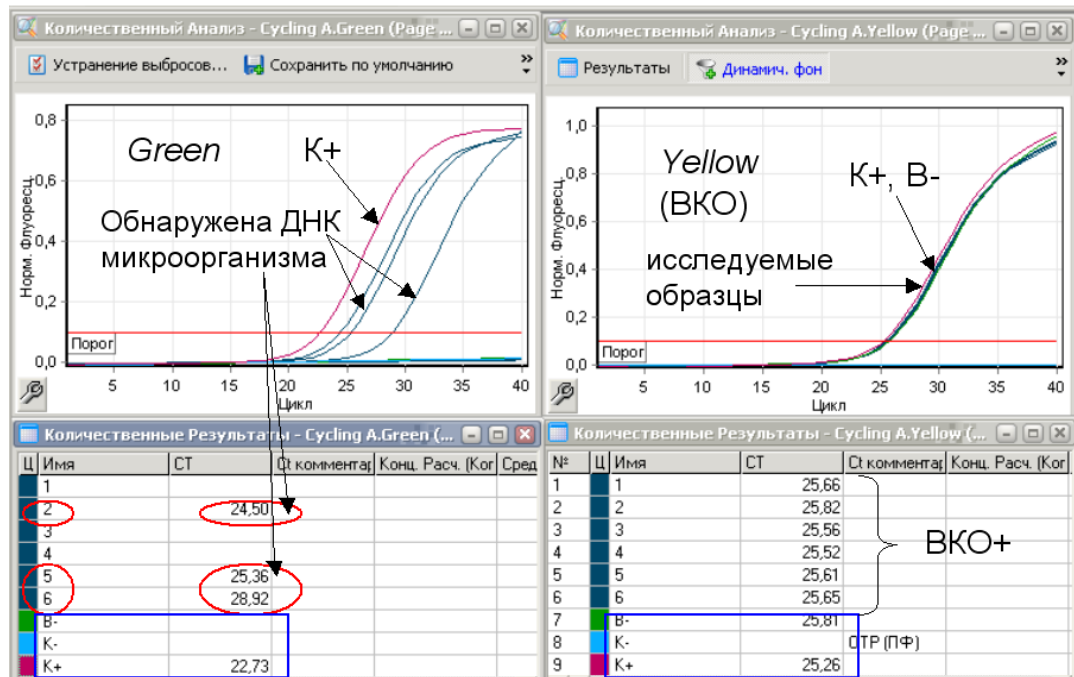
Количественный Анализ - Cycling A.Green (Page ...

Устранение выбросов... Сохранить по умолчанию

Green

К+

Обнаружена ДНК микроорганизма

Норм. Флуоресц.

0,8
0,6
0,4
0,2
0,0

Порог

5 10 15 20 25 30 35 40

Цикл

Количественный Анализ - Cycling A.Yellow (Page ...

Результаты Динамич. фон

Yellow (ВКО)

К+, В-

исследуемые образцы

Норм. Флуоресц.

1,0
0,8
0,6
0,4
0,2
0,0

Порог

5 10 15 20 25 30 35 40

Цикл

Количественные Результаты - Cycling A.Green (...

| Ц | Имя | CT | Ct комментар | Конц. Расч. (Кон | Сред |
|---|---|---|---|---|---|
| | 1 | | | | |
| | 2 | 24,50 | | | |
| | 3 | | | | |
| | 4 | | | | |
| | 5 | 25,36 | | | |
| | 6 | 28,92 | | | |
| | В- | | | | |
| | К- | | | | |
| | К+ | 22,73 | | | |

Количественные Результаты - Cycling A.Yellow (...

| № | Ц | Имя | CT | Ct комментар | Конц. Расч. (Кон |
|---|---|---|---|---|---|
| 1 | | 1 | 25,66 | | |
| 2 | | 2 | 25,82 | | |
| 3 | | 3 | 25,56 | | |
| 4 | | 4 | 25,52 | | |
| 5 | | 5 | 25,61 | | |
| 6 | | 6 | 25,65 | | |
| 7 | | В- | 25,81 | | |
| 8 | | К- | | OTP (ПФ) | |
| 9 | | К+ | 25,26 | | |

ВКО+